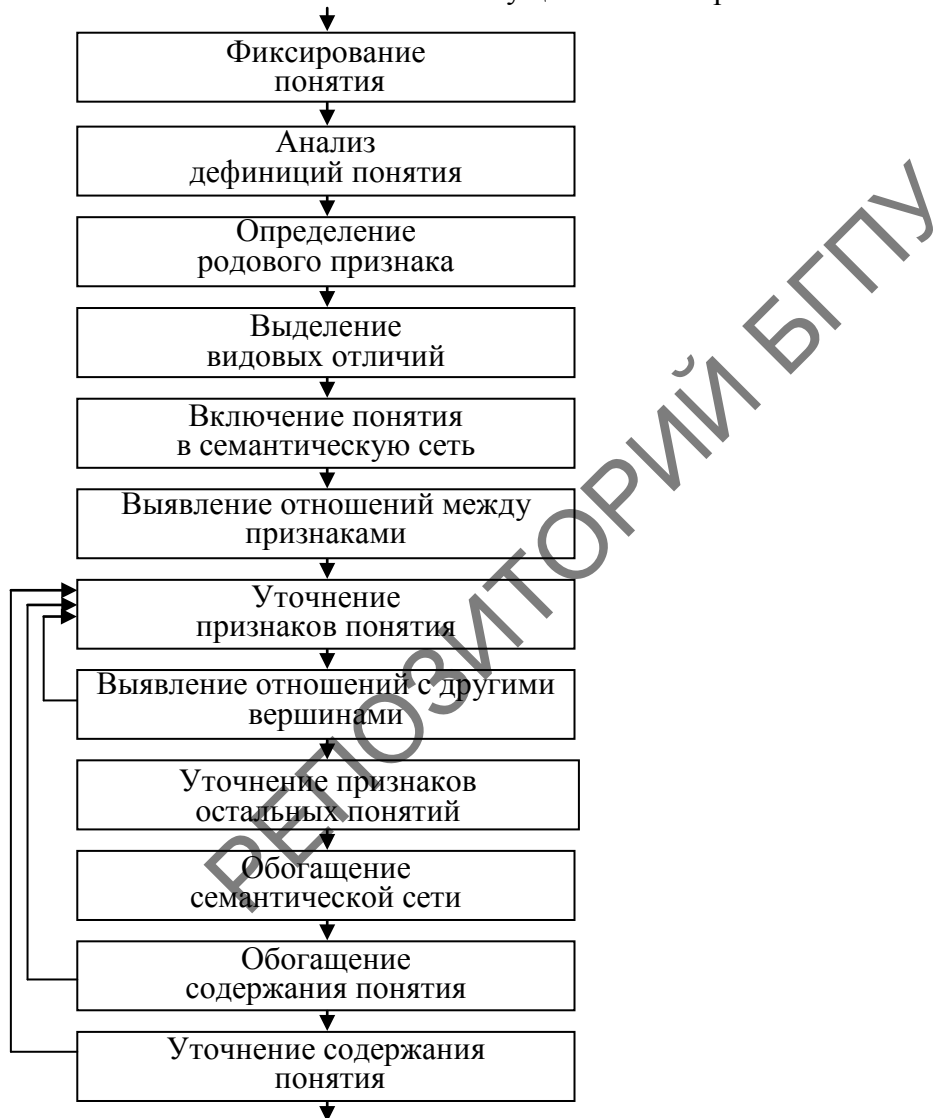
Фиксирование понятия

Анализ дефиниций понятия

Определение родового признака

Выделение видовых отличий

Включение понятия в семантическую сеть

Выявление отношений между признаками

Уточнение признаков понятия

Выявление отношений с другими вершинами

Уточнение признаков остальных понятий

Обогащение семантической сети

Обогащение содержания понятия

Уточнение содержания понятия

РЕПОЗИТОРИЙ БГПУ